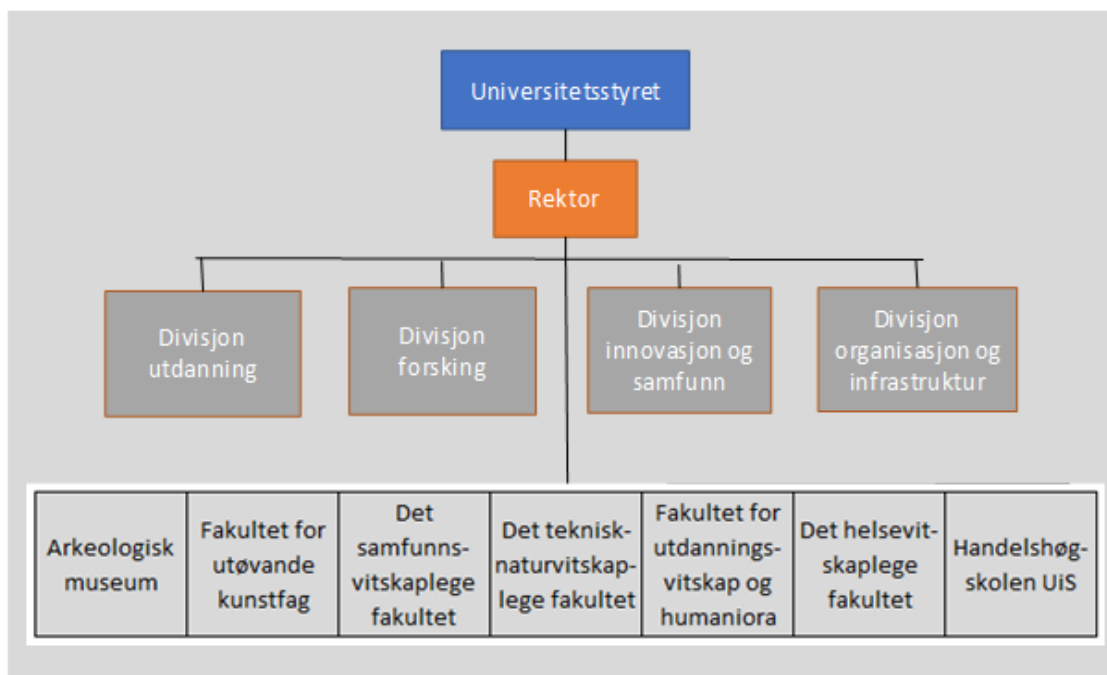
Universitetsstyret

Rektor

Divisjon utdanning

Divisjon forsking

Divisjon innovasjon og samfunn

Divisjon organisasjon og infrastruktur

| Arkeologisk museum | Fakultet for utøvande kunstfag | Det samfunns-vitskaplege fakultet | Det teknisk-naturvitskap-lege fakultet | Fakultet for utdannings-vitskap og humaniora | Det helsevit-skaplege fakultet | Handelshøg-skolen UiS |
|---|---|---|---|---|---|---|